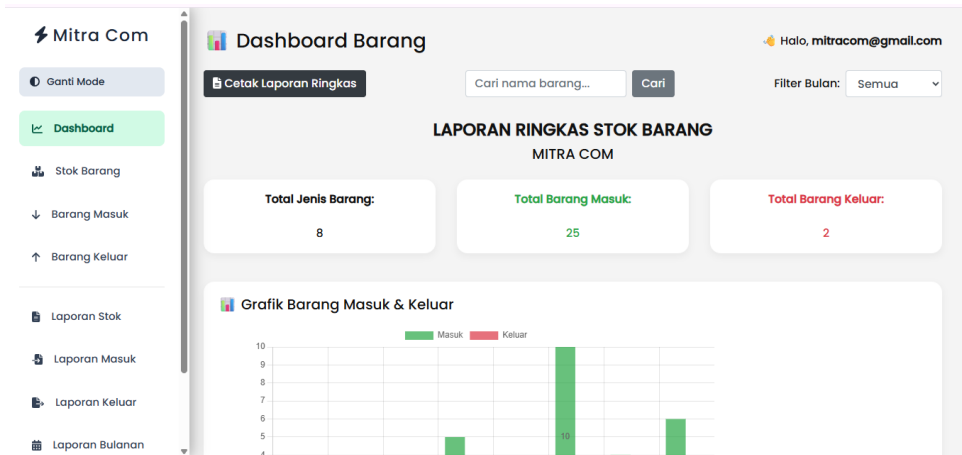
Mitra Com

Ganti Mode

Dashboard

Stok Barang

Barang Masuk

Barang Keluar

Laporan Stok

Laporan Masuk

Laporan Keluar

Laporan Bulanan

Dashboard Barang

Halo, mitracom@gmail.com

Cetak Laporan Ringkas

Cari nama barang...

Cari

Filter Bulan: Semua

LAPORAN RINGKAS STOK BARANG

MITRA COM

Total Jenis Barang:

8

Total Barang Masuk:

25

Total Barang Keluar:

2

Grafik Barang Masuk & Keluar

Masuk Keluar

10
9
8
7
6
5
4

10